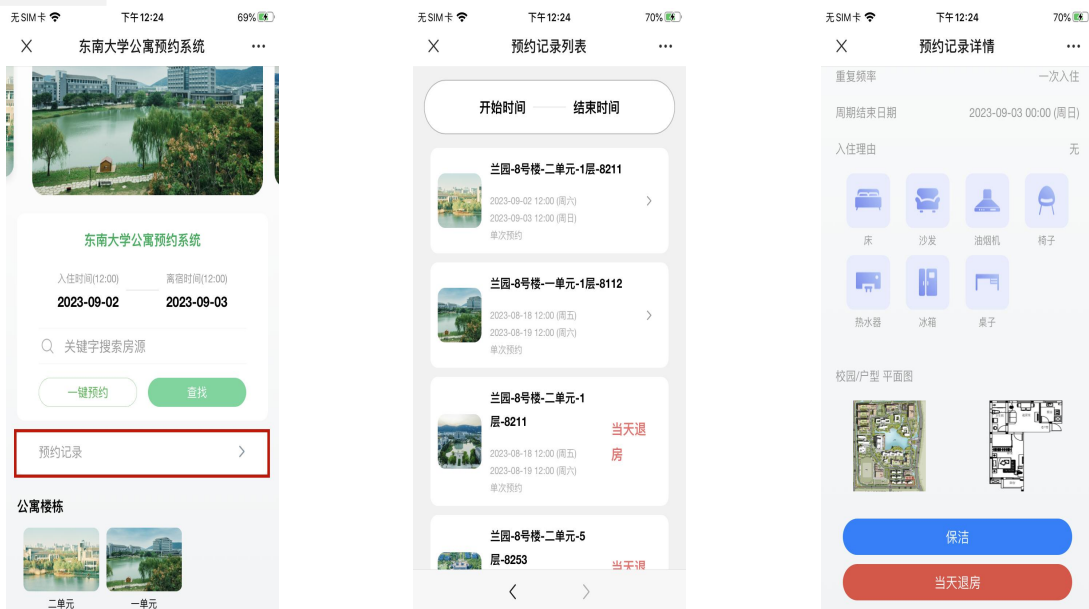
无SIM卡 下午12:24 69%

X 东南大学公寓预约系统 ···

东南大学公寓预约系统

入住时间(12:00) 离宿时间(12:00)

2023-09-02 2023-09-03

关键字搜索房源

一键预约 查找

预约记录 >

公寓楼栋

二单元 一单元

无SIM卡 下午12:24 70%

X 预约记录列表 ···

开始时间 结束时间

兰园-8号楼-二单元-1层-8211

2023-09-02 12:00 (周六)
2023-09-03 12:00 (周日)
单次预约

兰园-8号楼-一单元-1层-8112

2023-08-18 12:00 (周五)
2023-08-19 12:00 (周六)
单次预约

兰园-8号楼-二单元-1层-8211

当天退房

2023-08-18 12:00 (周五)
2023-08-19 12:00 (周六)
单次预约

兰园-8号楼-二单元-5层-8253

当天退

< >

无SIM卡 下午12:24 70%

X 预约记录详情 ···

重复频率 一次入住

周期结束日期 2023-09-03 00:00 (周日)

入住理由 无

床 沙发 油烟机 椅子

热水器 冰箱 桌子

校园/户型 平面图

保洁

当天退房